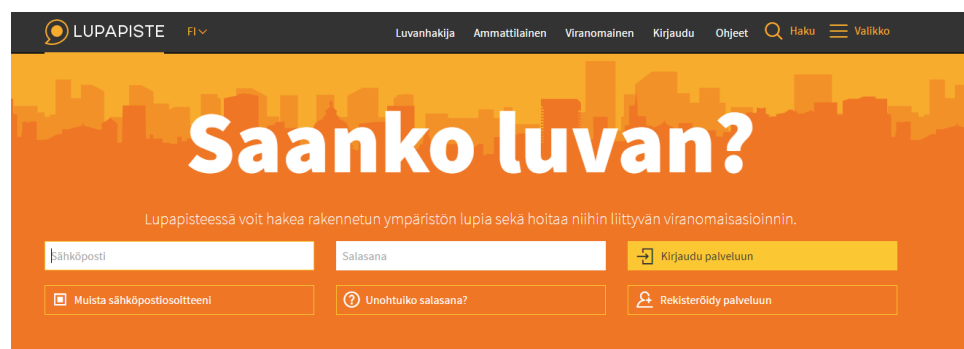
LUPAPISTE FI

Luvanhakija Ammattilainen Viranomainen Kirjaudu Ohjeet Haku Valikko

Saanko luvan?

Lupapisteessä voit hakea rakennetun ympäristön lupia sekä hoitaa niihin liittyvän viranomaisasioinnin.

Sähköposti

Salasana

Kirjaudu palveluun

Muista sähköpostiosoitteeni

Unohtuiko salasana?

Rekisteröidy palveluun